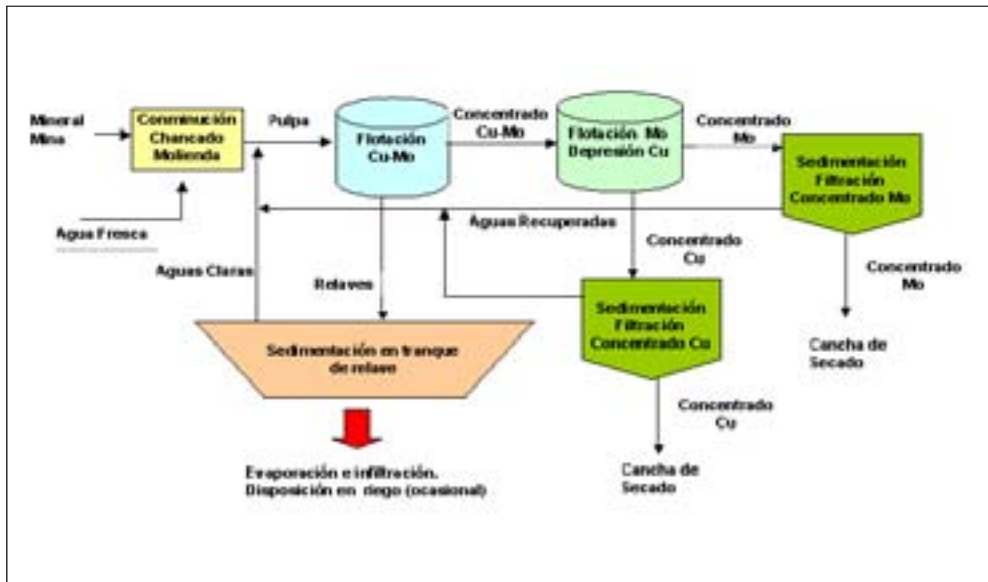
Mineral Mina

Conminución Chancado Molienda

Pulpa

Flotación Cu-Mo

Concentrado Cu-Mo

Flotación Mo Depresión Cu

Concentrado Mo

Sedimentación Filtración Concentrado Mo

Agua Fresca

Aguas Recuperadas

Aguas Claras

Relaves

Concentrado Cu

Concentrado Mo

Sedimentación Filtración Concentrado Cu

Sedimentación en tranque de relave

Cancha de Secado

Concentrado Cu

Evaporación e infiltración. Disposición en riego (ocasional)

Cancha de Secado